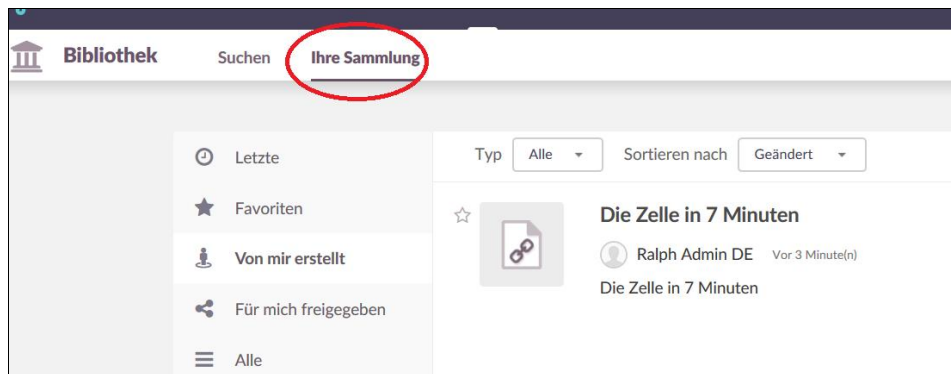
Bibliothek Suchen Ihre Sammlung

Letzte
Favoriten
Von mir erstellt
Für mich freigegeben
Alle

Typ Alle Sortieren nach Geändert

Die Zelle in 7 Minuten
Ralph Admin DE Vor 3 Minute(n)
Die Zelle in 7 Minuten